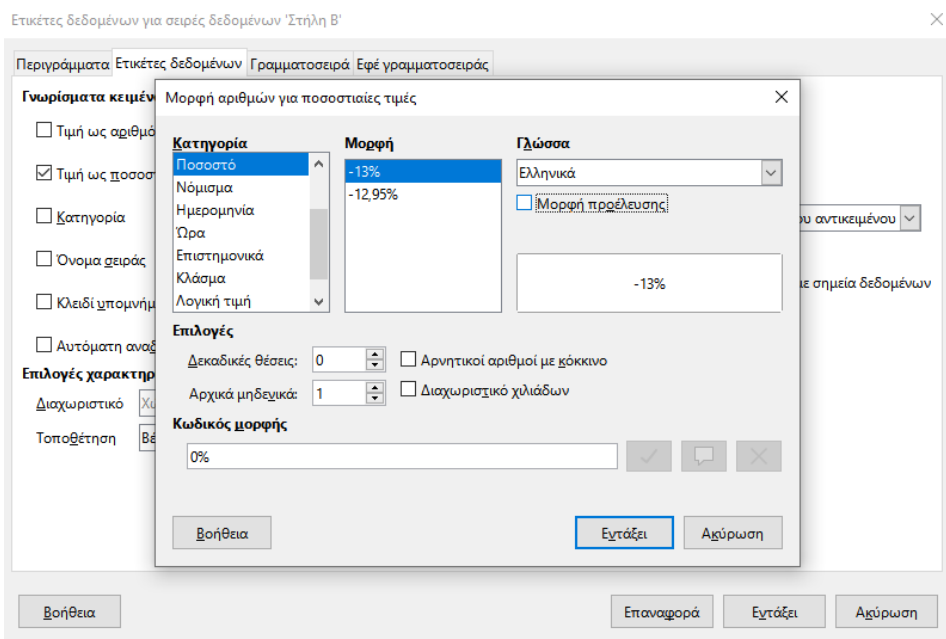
Ετικέτες δεδομένων για σειρές δεδομένων 'Στήλη Β'

Περιγράμματα | Ετικέτες δεδομένων | Γραμματοσειρά | Εφέ γραμματοσειράς

Γνωρίσματα κειμέν

Τιμή ως αριθμό

Τιμή ως ποσοσ

Κατηγορία

Όνομα σειράς

Κλειδί υπομνήμ

Αυτόματη αναδ

Επιλογές χαρακτηρ

Διαχωριστικό

Τοποθέτηση

υ αντικειμένου

με σημεία δεδομένων

Μορφή αριθμών για ποσοστιαίες τιμές

Κατηγορία
Ποσοστό
Νόμισμα
Ημερομηνία
Ώρα
Επιστημονικά
Κλάσμα
Λογική τιμή

Μορφή
-13%
-12,95%

Γλώσσα
Ελληνικά
Μορφή προέλευσης

-13%

Επιλογές
Δεκαδικές θέσεις: 0
Αρχικά μηδενικά: 1
Αρνητικοί αριθμοί με κόκκινο
Διαχωριστικό χιλιάδων

Κωδικός μορφής
0%

Βοήθεια
Εντάξει
Ακύρωση

Βοήθεια
Επαναφορά
Εντάξει
Ακύρωση